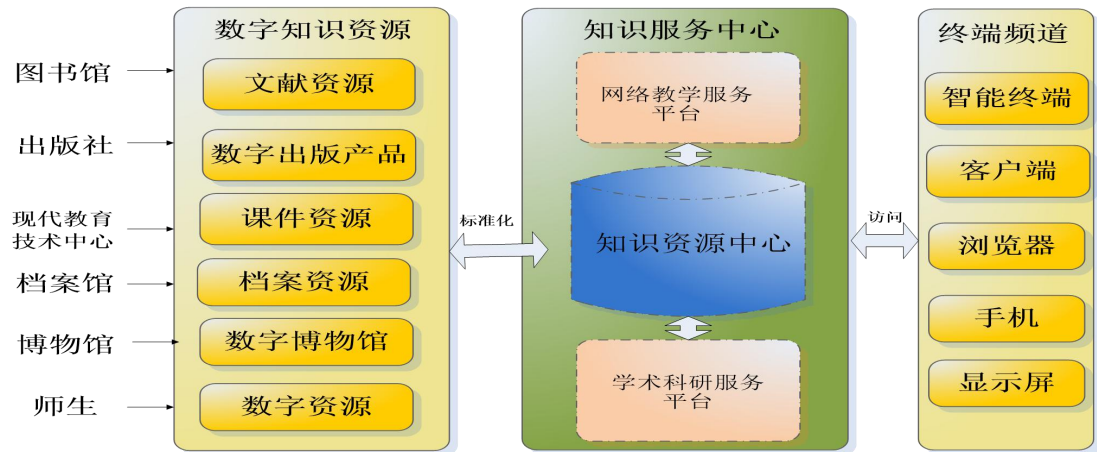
图书馆

出版社

现代教育技术中心

档案馆

博物馆

师生

数字知识资源

文献资源

数字出版产品

课件资源

档案资源

数字博物馆

数字资源

标准化

知识服务中心

网络教学服务平台

知识资源中心

学术科研服务平台

访问

终端频道

智能终端

客户端

浏览器

手机

显示屏